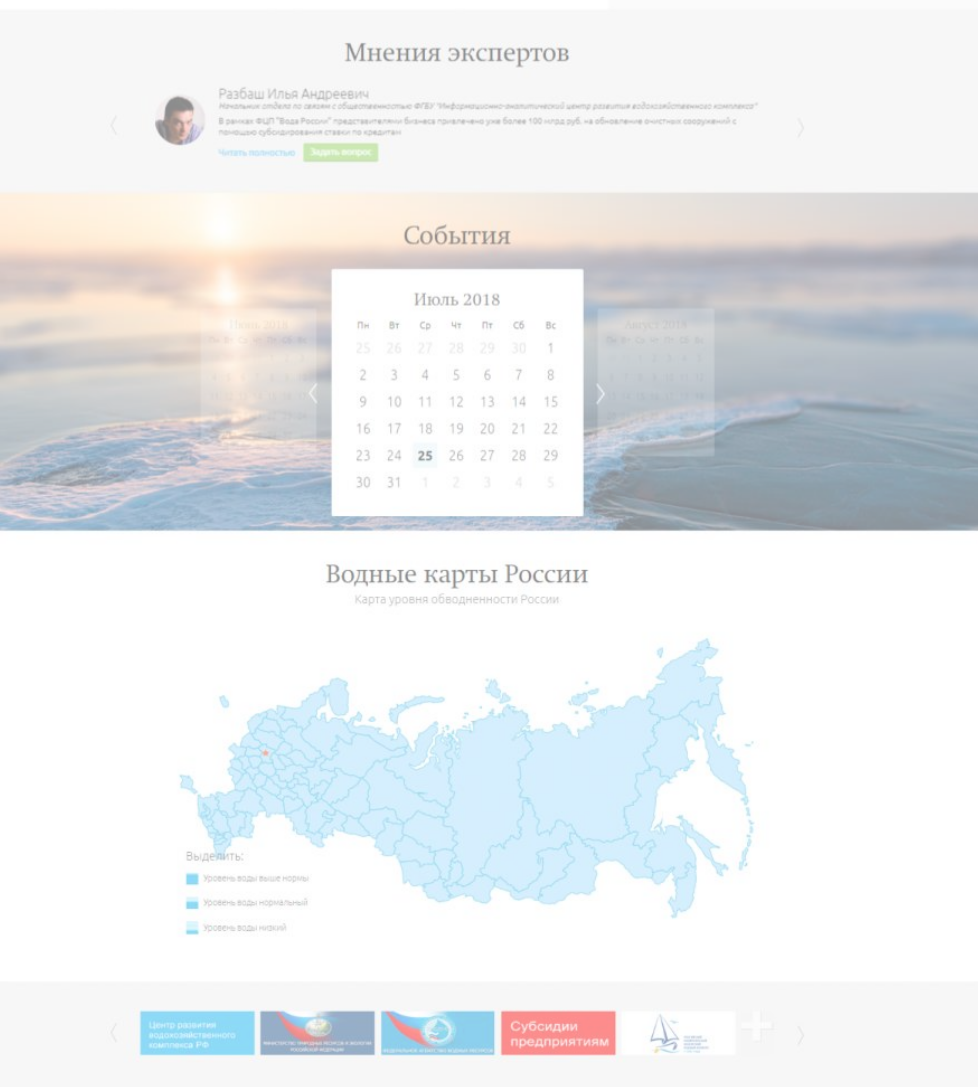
Мнения экспертов

Разбаш Илья Андреевич
Начальник отдела по связям с общественностью ФГБУ "Информационно-аналитический центр развития водохозяйственного комплекса"
В рамках ФЦП "Вода России" представителями бизнеса привлечено уже более 100 млрд руб. на обновление очистных сооружений с помощью субсидирования ставки по кредитам
Читать полностью Задать вопрос

События

Июль 2018

| Пн | Вт | Ср | Чт | Пт | Сб | Вс |
|---|---|---|---|---|---|---|
| 25 | 26 | 27 | 28 | 29 | 30 | 1 |
| 2 | 3 | 4 | 5 | 6 | 7 | 8 |
| 9 | 10 | 11 | 12 | 13 | 14 | 15 |
| 16 | 17 | 18 | 19 | 20 | 21 | 22 |
| 23 | 24 | 25 | 26 | 27 | 28 | 29 |
| 30 | 31 | 1 | 2 | 3 | 4 | 5 |

Водные карты России
Карта уровня обводненности России

Выделить:
Уровень воды выше нормы
Уровень воды нормальный
Уровень воды низкий

Центр развития водохозяйственного комплекса РФ
Министерство природных ресурсов и экологии Российской Федерации
Федеральное агентство водных ресурсов
Субсидии предприятиям